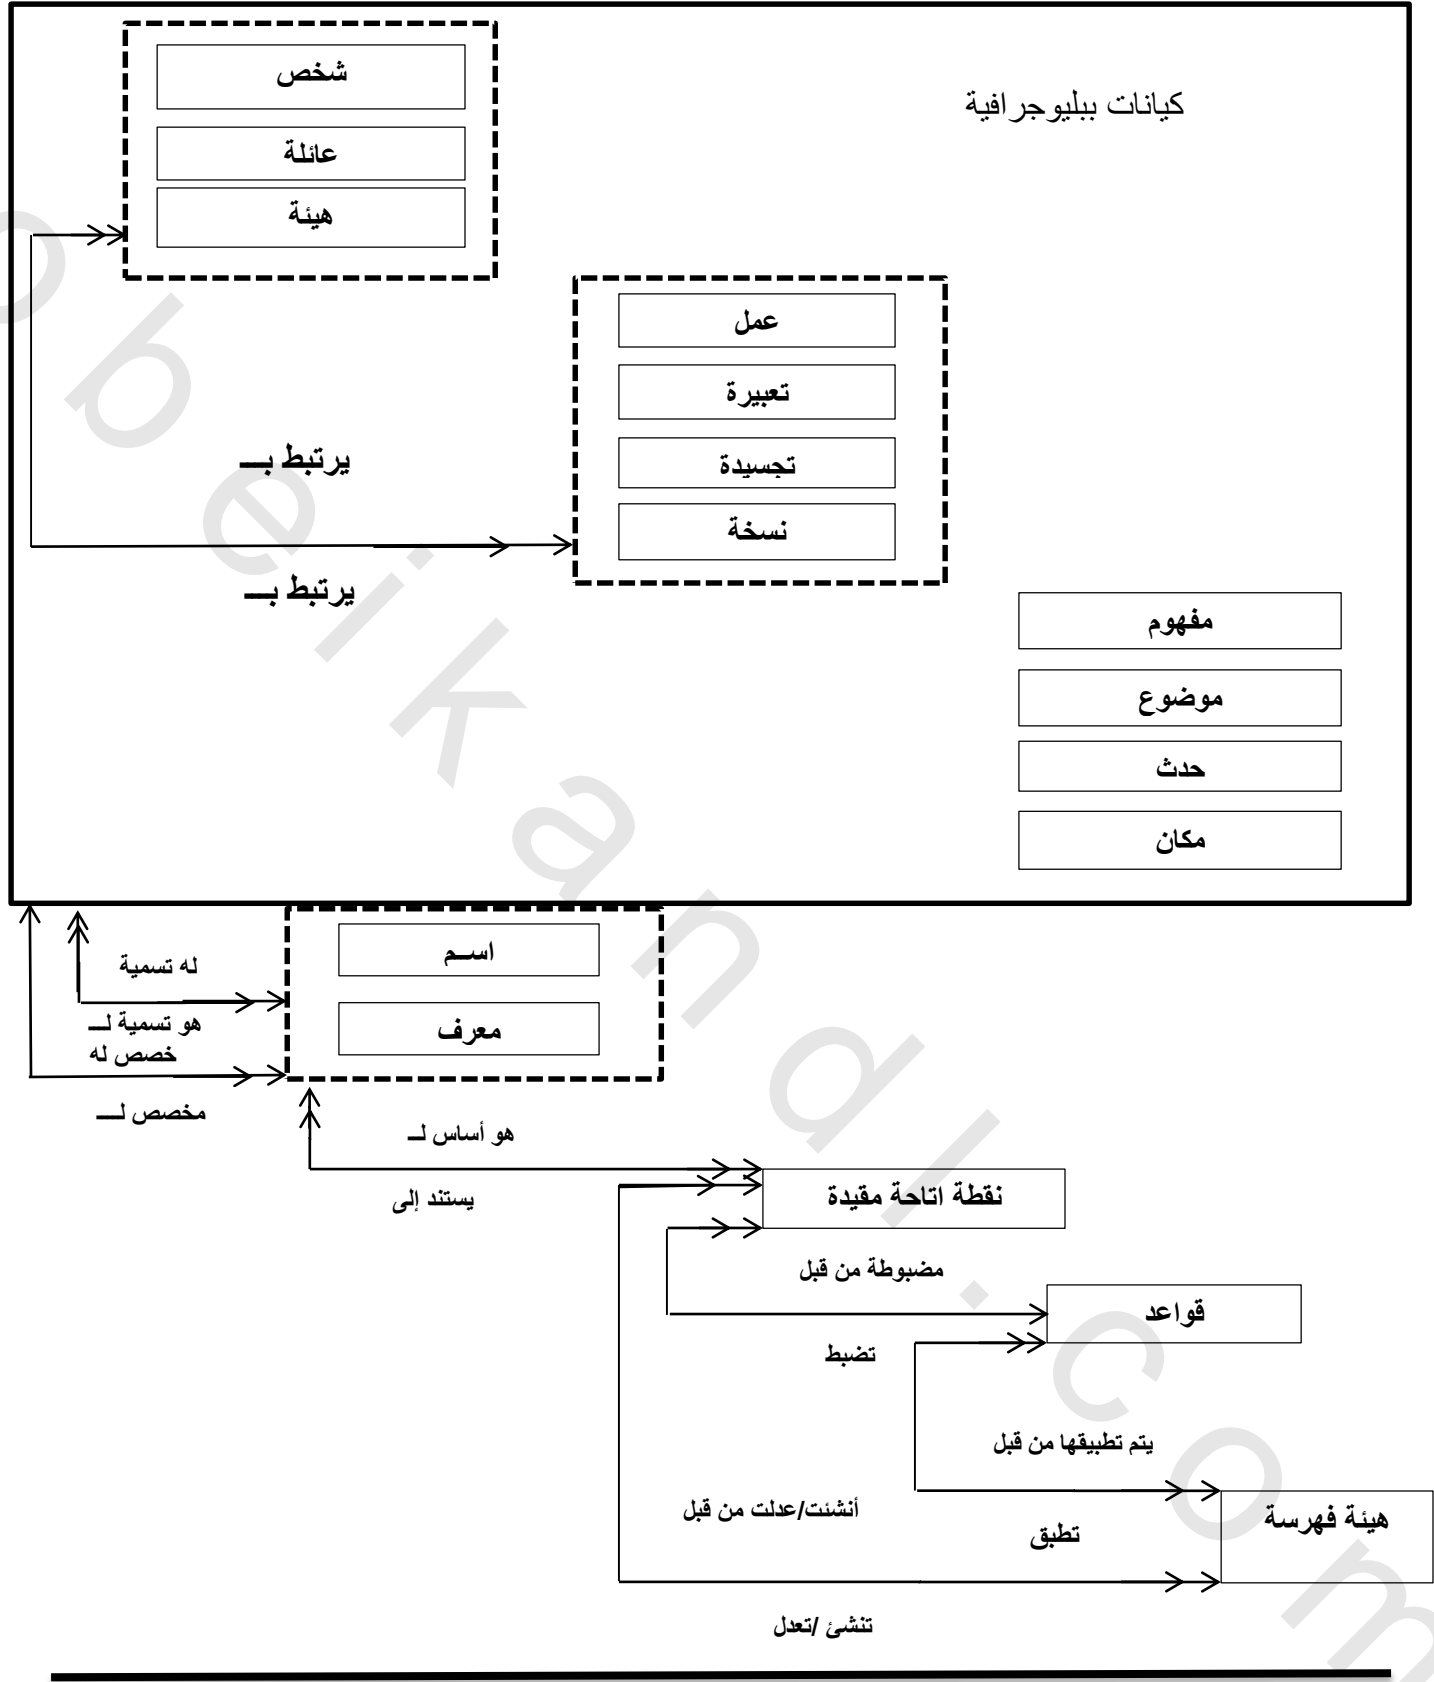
كيانات ببليوجرافية

شخص
عائلة
هيئة

عمل
تعبيرة
تجسيدة
نسخة

يرتبط بـــ
يرتبط بـــ

مفهوم
موضوع
حدث
مكان

له تسمية
هو تسمية لــ
خصص له
مخصص لـــ

اســم
معرف

هو أساس لـ
يستند إلى

نقطة اتاحة مقيدة
مضبوطة من قبل
قواعد
تضبط
يتم تطبيقها من قبل
أنشئت/عدلت من قبل
هيئة فهرسة
تطبق
تنشئ /تعدل

Obeikandl.com